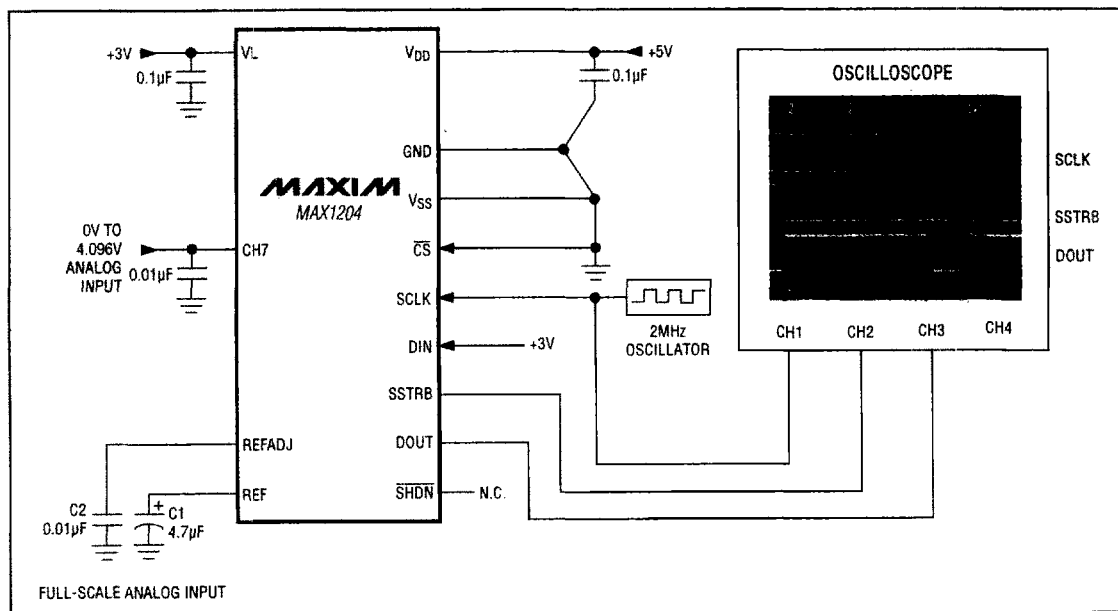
+3V
0.1µF
VL
VDD
+5V
0.1µF
GND
MAXIM
MAX1204
VSS
0V TO 4.096V ANALOG INPUT
0.01µF
CH7
$\overline{CS}$
SCLK
2MHz OSCILLATOR
DIN
+3V
SSTRB
REFADJ
DOUT
REF
$\overline{SHDN}$
N.C.
C2 0.01µF
C1 4.7µF
OSCILLOSCOPE
SCLK
SSTRB
DOUT
CH1
CH2
CH3
CH4
FULL-SCALE ANALOG INPUT